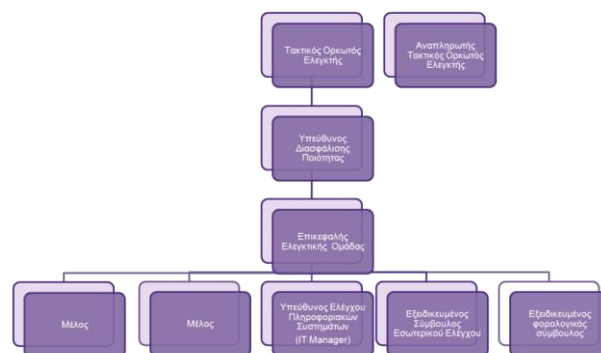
Τακτικός Ορκωτός Ελεγκτής

Αναπληρωτής Τακτικός Ορκωτός Ελεγκτής

Υπεύθυνος Διασφάλισης Ποιότητας

Επικεφαλής Ελεγκτικής Ομάδας

Μέλος

Μέλος

Υπεύθυνος Ελέγχου Πληροφοριακών Συστημάτων (IT Manager)

Εξειδικευμένος Σύμβουλος Εσωτερικού Ελέγχου

Εξειδικευμένος φορολογικός σύμβουλος